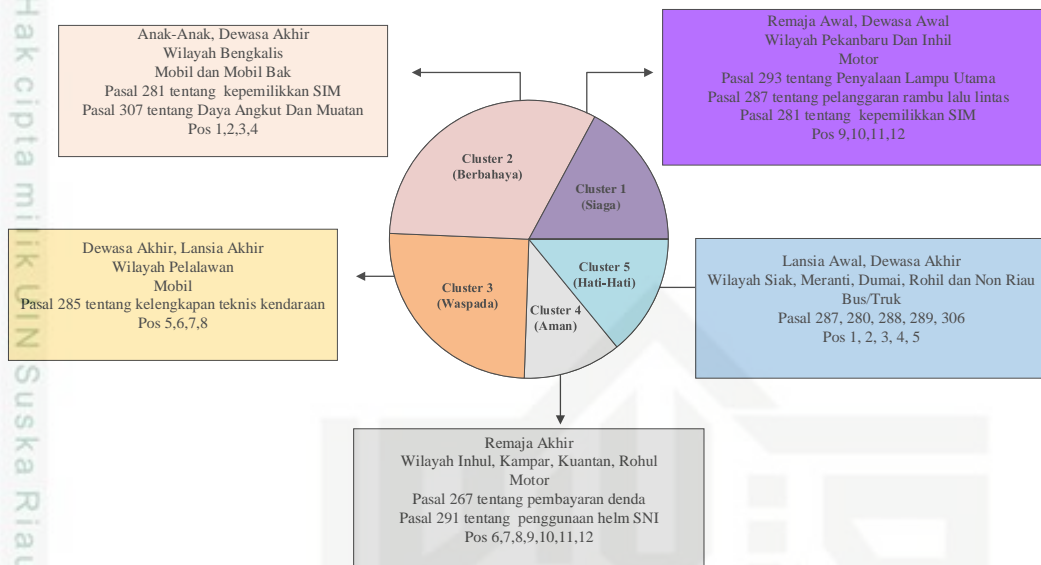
Hak cipta milik UIN Suska Riau

Anak-Anak, Dewasa Akhir
Wilayah Bengkalis
Mobil dan Mobil Bak
Pasal 281 tentang kepemilikkan SIM
Pasal 307 tentang Daya Angkut Dan Muatan
Pos 1,2,3,4

Remaja Awal, Dewasa Awal
Wilayah Pekanbaru Dan Inhil
Motor
Pasal 293 tentang Penyalaan Lampu Utama
Pasal 287 tentang pelanggaran rambu lalu lintas
Pasal 281 tentang kepemilikkan SIM
Pos 9,10,11,12

Cluster 2
(Berbahaya)

Cluster 1
(Siaga)

Cluster 5
(Hati-Hati)

Cluster 3
(Waspada)

Cluster 4
(Aman)

Dewasa Akhir, Lansia Akhir
Wilayah Pelalawan
Mobil
Pasal 285 tentang kelengkapan teknis kendaraan
Pos 5,6,7,8

Lansia Awal, Dewasa Akhir
Wilayah Siak, Meranti, Dumai, Rohil dan Non Riau
Bus/Truk
Pasal 287, 280, 288, 289, 306
Pos 1, 2, 3, 4, 5

Remaja Akhir
Wilayah Inhul, Kampar, Kuantan, Rohul
Motor
Pasal 267 tentang pembayaran denda
Pasal 291 tentang penggunaan helm SNI
Pos 6,7,8,9,10,11,12